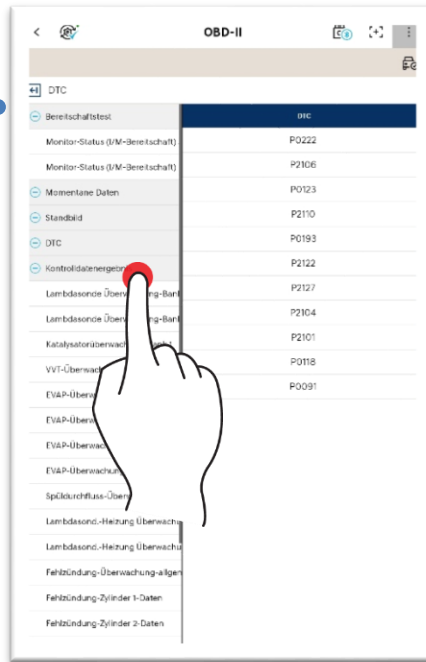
OBD-II

DTC

Bereitschaftstest

Monitor-Status (I/M-Bereitschaft)

Monitor-Status (I/M-Bereitschaft)

Momentane Daten

Standbild

DTC

Kontrolldatenergebn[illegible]

Lambdasonde Überwachung-Bank

Lambdasonde Über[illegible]ng-Bank

Katalysatorüberwach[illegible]

VVT-Überwach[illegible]

EVAP-Überw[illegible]

EVAP-Überw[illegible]

EVAP-Überwa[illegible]

EVAP-Überwachun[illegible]

Spüldurchfluss-Über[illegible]

Lambdasond.-Heizung Überwachu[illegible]

Lambdasond.-Heizung Überwachu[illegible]

Fehlzündung-Überwachung-allgem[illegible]

Fehlzündung-Zylinder 1-Daten

Fehlzündung-Zylinder 2-Daten

| DTC |
|---|
| P0222 |
| P2106 |
| P0123 |
| P2110 |
| P0193 |
| P2122 |
| P2127 |
| P2104 |
| P2101 |
| P0118 |
| P0091 |